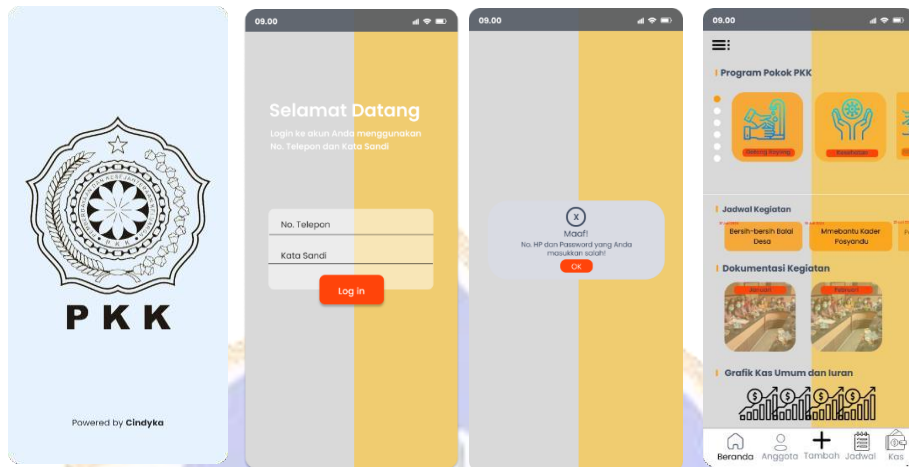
PKK

Powered by Cindyka

09.00

Selamat Datang

Login ke akun Anda menggunakan No. Telepon dan Kata Sandi

No. Telepon

Kata Sandi

Log in

09.00

Maaf!

No. HP dan Password yang Anda masukkan salah!

OK

09.00

Program Pokok PKK

Gotong Royong

Kesehatan

Jadwal Kegiatan

Bersih-bersih Balai Desa

Membantu Kader Posyandu

Dokumentasi Kegiatan

Grafik Kas Umum dan Iuran

Beranda Anggota Tambah Jadwal Kas